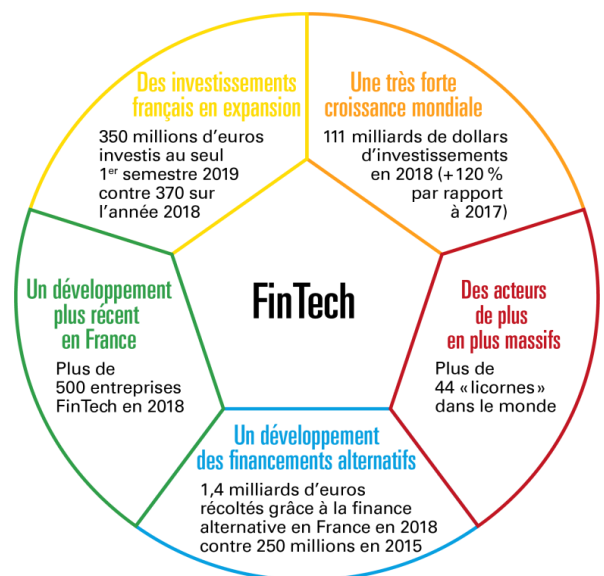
Des investissements français en expansion

350 millions d'euros investis au seul 1$^{er}$ semestre 2019 contre 370 sur l'année 2018

Une très forte croissance mondiale

111 milliards de dollars d'investissements en 2018 (+ 120 % par rapport à 2017)

Un développement plus récent en France

Plus de 500 entreprises FinTech en 2018

FinTech

Des acteurs de plus en plus massifs

Plus de 44 «licornes» dans le monde

Un développement des financements alternatifs

1,4 milliards d'euros récoltés grâce à la finance alternative en France en 2018 contre 250 millions en 2015